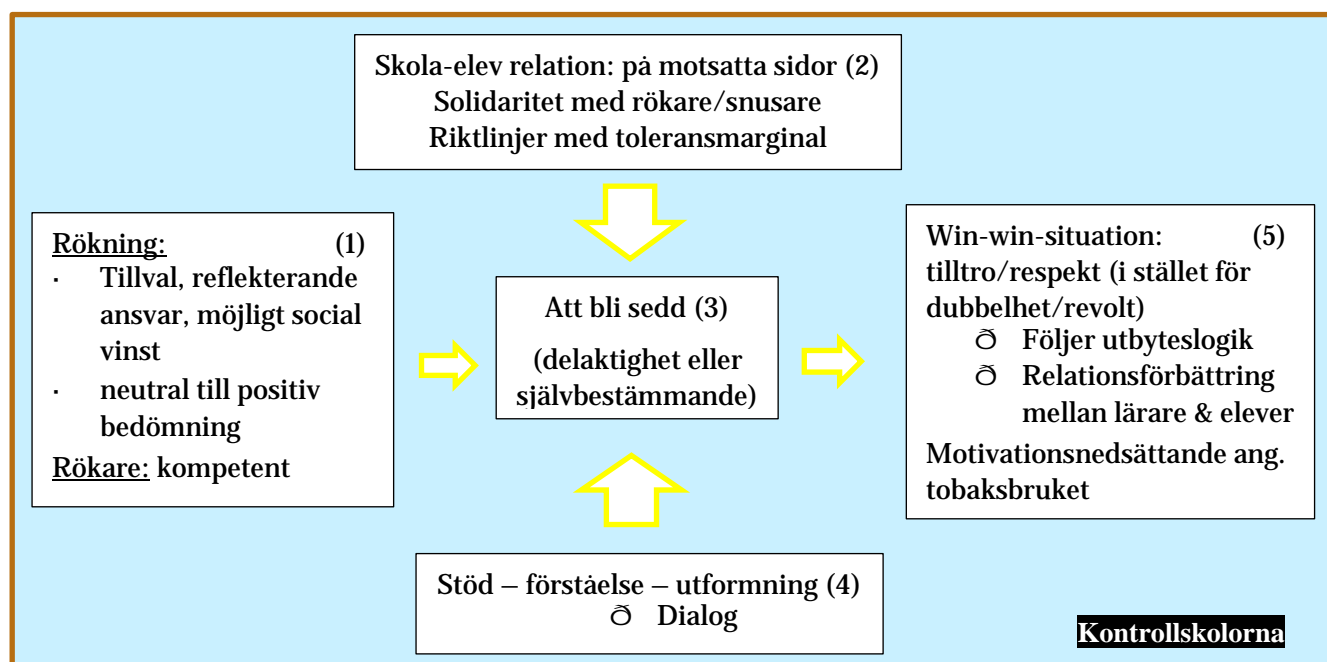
Skola-elev relation: på motsatta sidor (2)
Solidaritet med rökare/snusare
Riktlinjer med toleransmarginal

Rökning: (1)
· Tillval, reflekterande ansvar, möjligt social vinst
· neutral till positiv bedömning
Rökare: kompetent

Att bli sedd (3)
(delaktighet eller självbestämmande)

Win-win-situation: (5)
tilltro/respekt (i stället för dubbelhet/revolt)
ð Följer utbyteslogik
ð Relationsförbättring mellan lärare & elever
Motivationsnedsättande ang. tobaksbruket

Stöd – förståelse – utformning (4)
ð Dialog

Kontrollskolorna